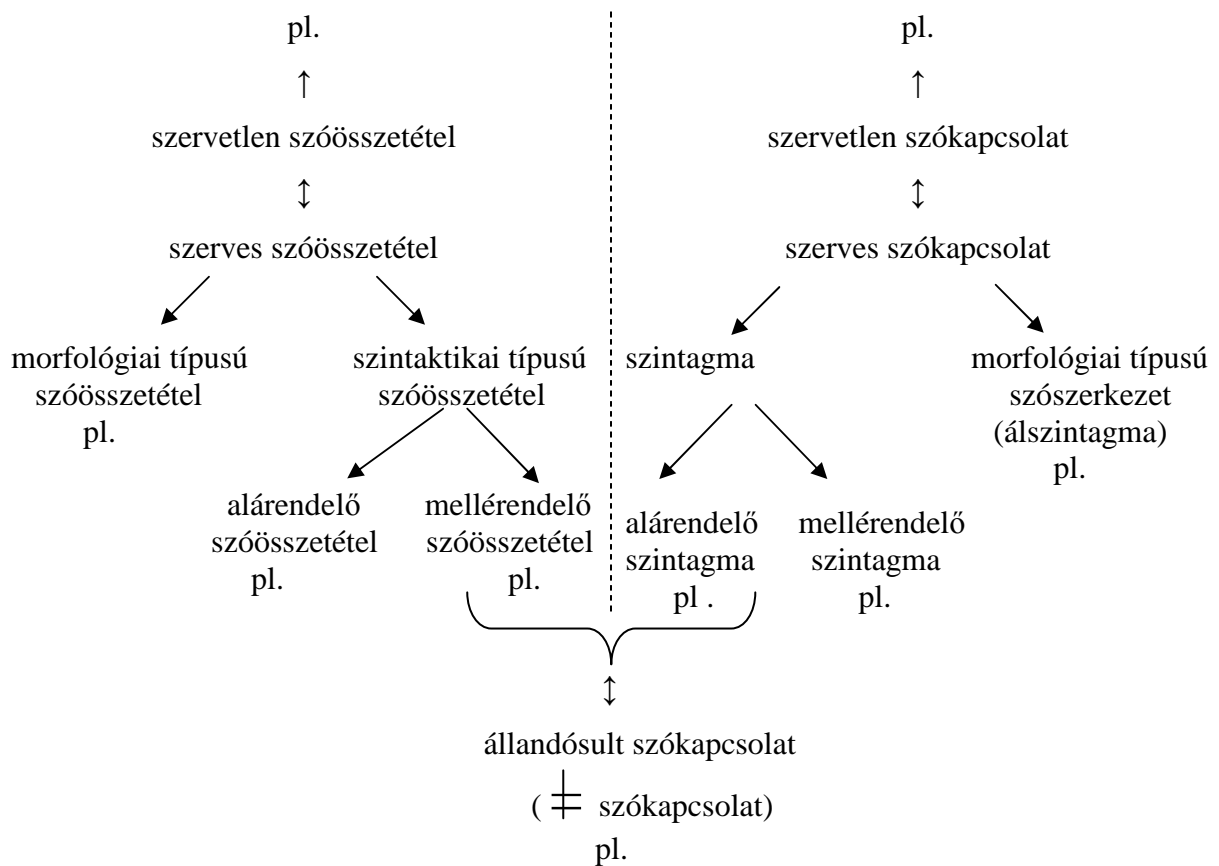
pl.

szervetlen szóösszetétel

szerves szóösszetétel

morfológiai típusú szóösszetétel pl.

szintaktikai típusú szóösszetétel

alárendelő szóösszetétel pl.

mellérendelő szóösszetétel pl.

pl.

szervetlen szókapcsolat

szerves szókapcsolat

szintagma

morfológiai típusú szószerkezet (álszintagma) pl.

alárendelő szintagma pl .

mellérendelő szintagma pl.

állandósult szókapcsolat

( $\neq$ szókapcsolat)

pl.